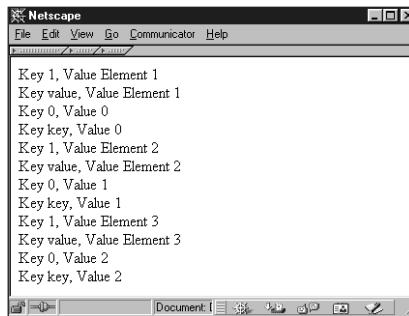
Netscape

File Edit View Go Communicator Help

Key 1, Value Element 1
Key value, Value Element 1
Key 0, Value 0
Key key, Value 0
Key 1, Value Element 2
Key value, Value Element 2
Key 0, Value 1
Key key, Value 1
Key 1, Value Element 3
Key value, Value Element 3
Key 0, Value 2
Key key, Value 2

Document: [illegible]